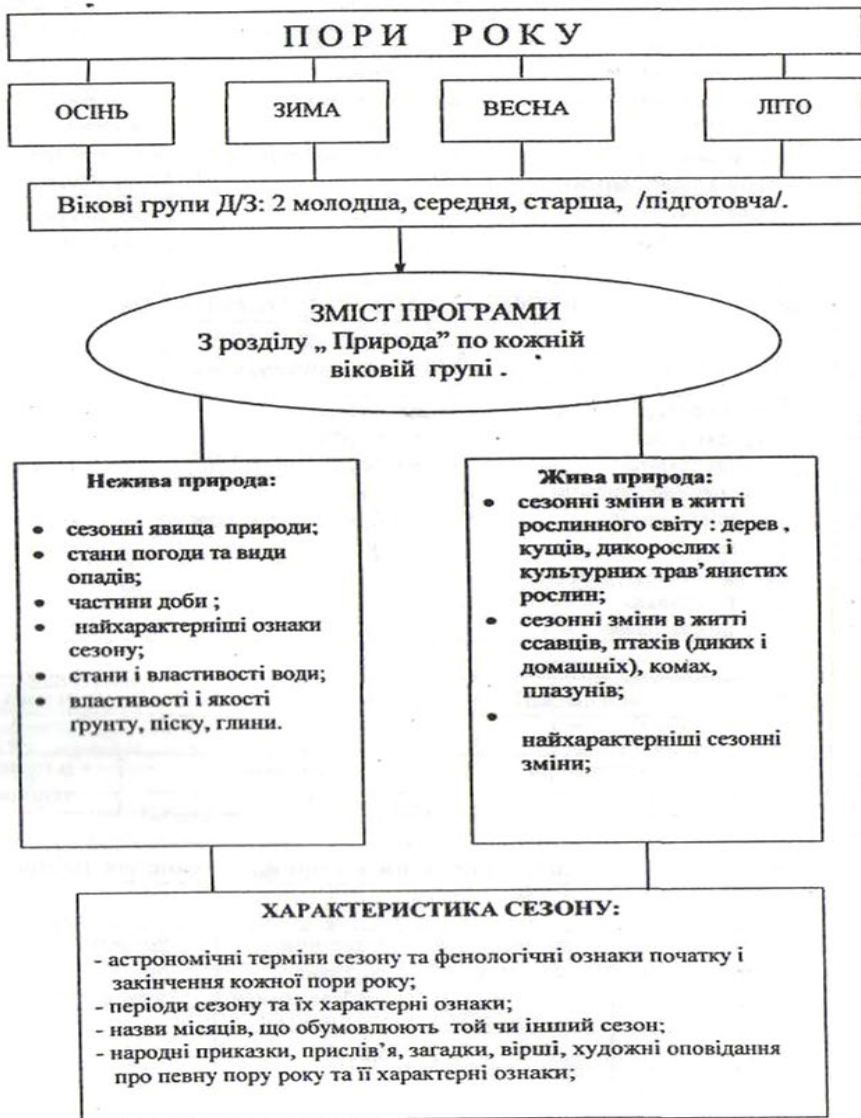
ПОРИ РОКУ

ОСІНЬ

ЗИМА

ВЕСНА

ЛІТО

Вікові групи Д/З: 2 молодша, середня, старша, /підготовча/.

ЗМІСТ ПРОГРАМИ
З розділу „ Природа" по кожній віковій групі .

Нежива природа:

- сезонні явища природи;
- стани погоди та види опадів;
- частини доби ;
- найхарактерніші ознаки сезону;
- стани і властивості води;
- властивості і якості грунту, піску, глини.

Жива природа:

- сезонні зміни в житті рослинного світу : дерев , кущів, дикорослих і культурних трав'янистих рослин;
- сезонні зміни в житті ссавців, птахів (диких і домашніх), комах, плазунів;
- найхарактерніші сезонні зміни;

ХАРАКТЕРИСТИКА СЕЗОНУ:

- астрономічні терміни сезону та фенологічні ознаки початку і закінчення кожної пори року;
- періоди сезону та їх характерні ознаки;
- назви місяців, що обумовлюють той чи інший сезон;
- народні приказки, прислів'я, загадки, вірші, художні оповідання про певну пору року та її характерні ознаки;